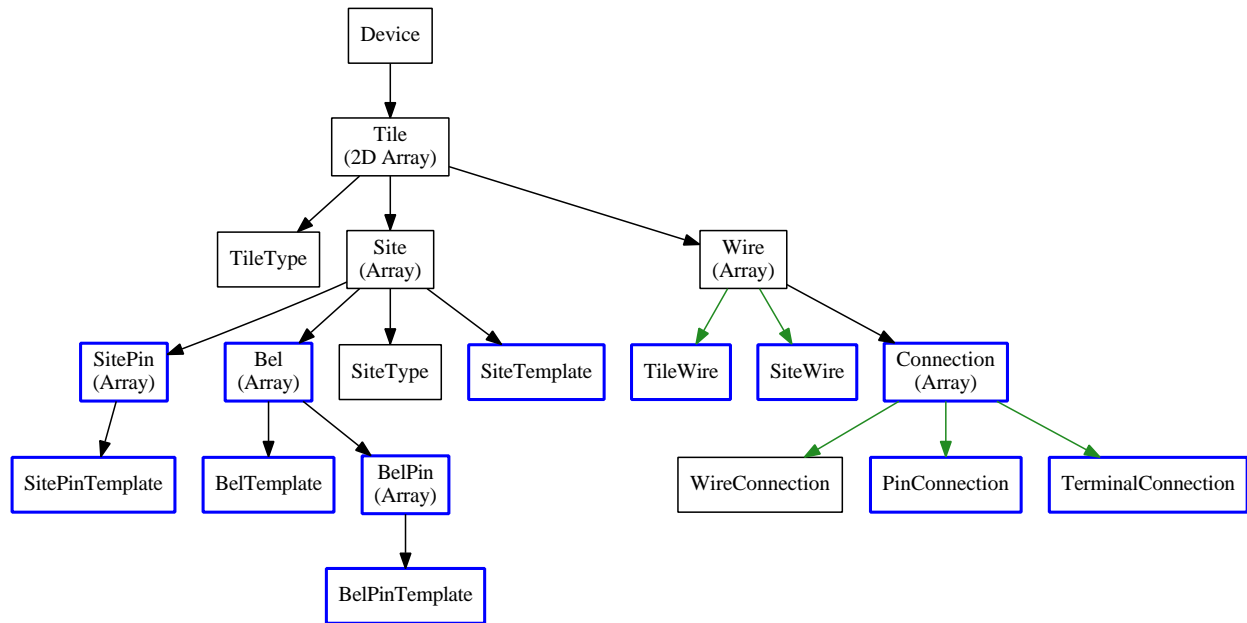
Device

Tile
(2D Array)

TileType

Site
(Array)

Wire
(Array)

SitePin
(Array)

Bel
(Array)

SiteType

SiteTemplate

TileWire

SiteWire

Connection
(Array)

SitePinTemplate

BelTemplate

BelPin
(Array)

WireConnection

PinConnection

TerminalConnection

BelPinTemplate